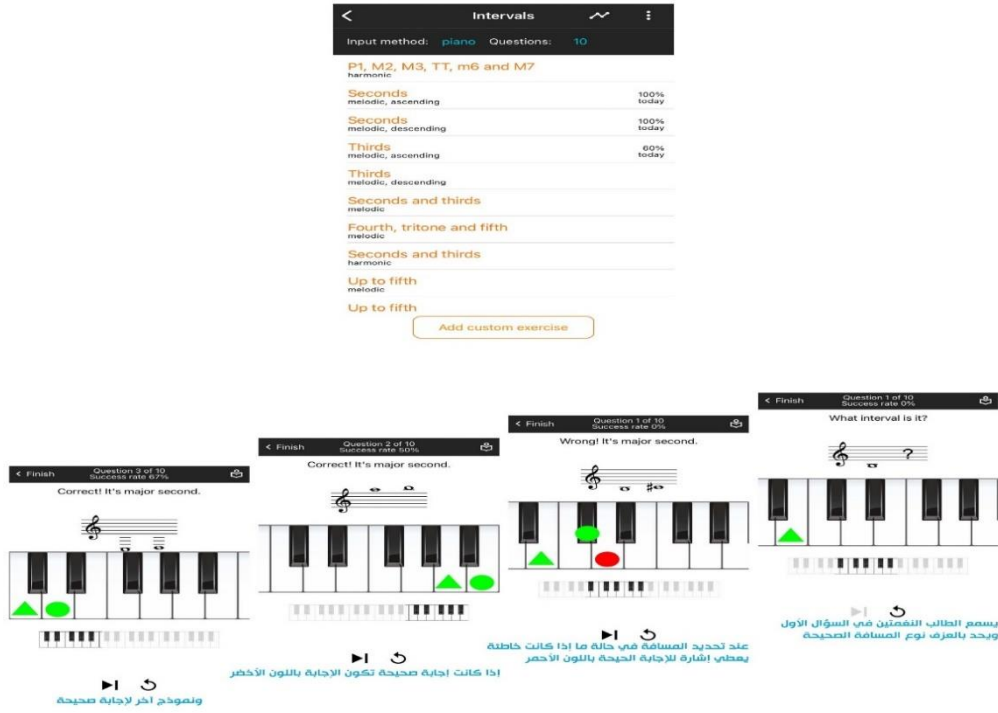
Intervals

Input method: piano Questions: 10

P1, M2, M3, TT, m6 and M7
harmonic

Seconds
melodic, ascending
100%
today

Seconds
melodic, descending
100%
today

Thirds
melodic, ascending
60%
today

Thirds
melodic, descending

Seconds and thirds
melodic

Fourth, tritone and fifth
melodic

Seconds and thirds
harmonic

Up to fifth
melodic

Up to fifth

Add custom exercise

Finish
Question 1 of 10
Success rate 0%
What interval is it?

يسمع الطالب النغمتين في السؤال الأول ويحدد بالعزف نوع المسافة الصحيحة

Finish
Question 1 of 10
Success rate 0%
Wrong! It's major second.

عند تحديد المسافة في حالة ما اذا كانت خاطئة يعطي إشارة للإجابة الحيحة باللون الأحمر

Finish
Question 2 of 10
Success rate 50%
Correct! It's major second.

اذا كانت إجابة صحيحة تكون الإجابة باللون الأخضر

Finish
Question 3 of 10
Success rate 67%
Correct! It's major second.

ونموذج اخر لإجابة صحيحة